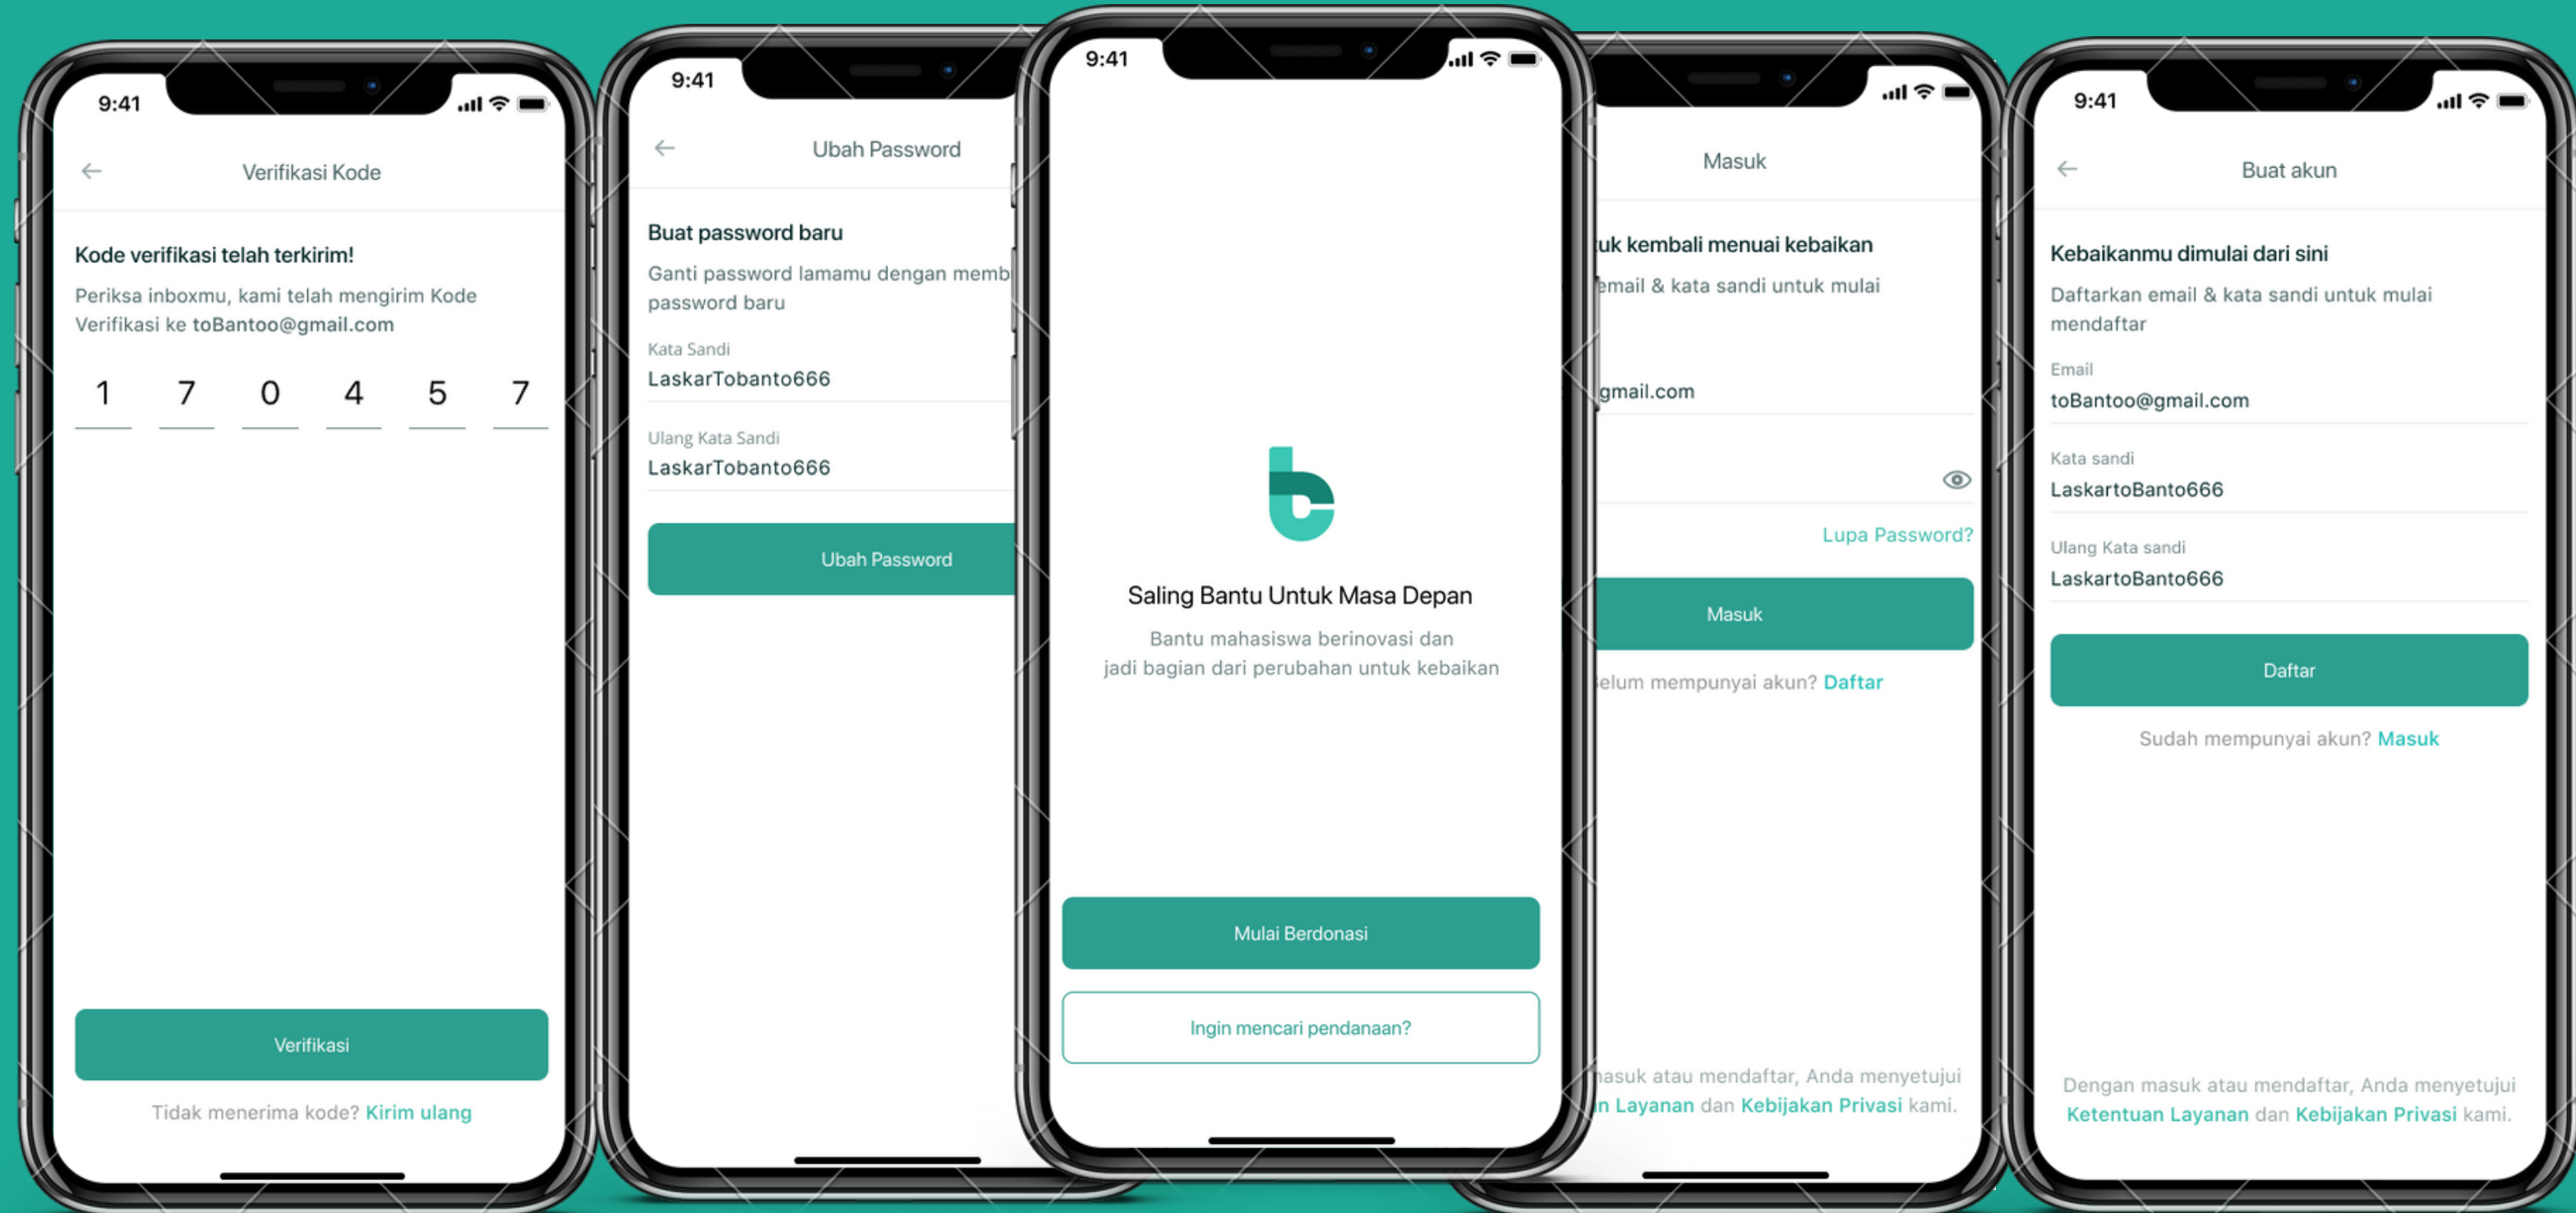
9:41

Verifikasi Kode

Kode verifikasi telah terkirim!

Periksa inboxmu, kami telah mengirim Kode Verifikasi ke toBantoo@gmail.com

1 7 0 4 5 7

Verifikasi

Tidak menerima kode? Kirim ulang

9:41

Ubah Password

Buat password baru

Ganti password lamamu dengan memb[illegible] password baru

Kata Sandi
LaskarTobanto666

Ulang Kata Sandi
LaskarTobanto666

Ubah Password

9:41

Saling Bantu Untuk Masa Depan

Bantu mahasiswa berinovasi dan jadi bagian dari perubahan untuk kebaikan

Mulai Berdonasi

Ingin mencari pendanaan?

Masuk

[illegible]uk kembali menuai kebaikan

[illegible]email & kata sandi untuk mulai

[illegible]gmail.com

Lupa Password?

Masuk

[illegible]elum mempunyai akun? Daftar

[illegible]asuk atau mendaftar, Anda menyetujui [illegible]n Layanan dan Kebijakan Privasi kami.

9:41

Buat akun

Kebaikanmu dimulai dari sini

Daftarkan email & kata sandi untuk mulai mendaftar

Email
toBantoo@gmail.com

Kata sandi
LaskartoBanto666

Ulang Kata sandi
LaskartoBanto666

Daftar

Sudah mempunyai akun? Masuk

Dengan masuk atau mendaftar, Anda menyetujui Ketentuan Layanan dan Kebijakan Privasi kami.